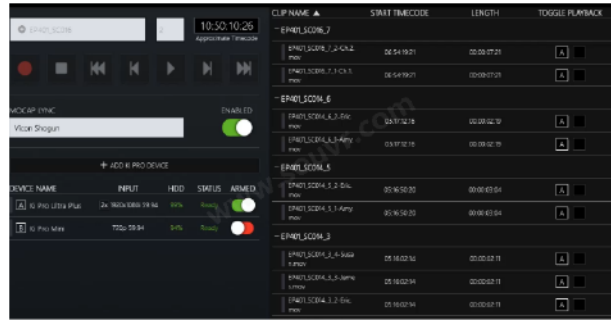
EP401_SC016 | 2 | 10:50:10:26 Approximate Timecode

MOCAP SYNC | ENABLED
Vicon Shogun

+ ADD KI PRO DEVICE

| DEVICE NAME | INPUT | HDD | STATUS | ARMED |
|---|---|---|---|---|
| A Ki Pro Ultra Plus | 2x 1920x1080i 59.94 | 94% | Ready | |
| B Ki Pro Mini | 720p 59.94 | 84% | Ready | |

| CLIP NAME ▲ | START TIMECODE | LENGTH | TOGGLE PLAYBACK |
|---|---|---|---|
| − EP401_SC016_7 | | | |
| EP401_SC016_7_2-Ck2.mov | 06:54:19:21 | 00:00:07:21 | A |
| EP401_SC016_7_1-Ck3.mov | 06:54:19:21 | 00:00:07:21 | A |
| − EP401_SC014_6 | | | |
| EP401_SC014_6_3-Eric.mov | 05:17:12:19 | 00:00:02:19 | A |
| EP401_SC014_6_3-Amy.mov | 05:17:12:19 | 00:00:02:19 | A |
| − EP401_SC014_5 | | | |
| EP401_SC014_5_2-Eric.mov | 05:16:50:20 | 00:00:03:04 | A |
| EP401_SC014_5_1-Amy.mov | 05:16:50:20 | 00:00:03:04 | A |
| − EP401_SC014_3 | | | |
| EP401_SC014_3_4-Susa n.mov | 05:16:02:14 | 00:00:02:11 | A |
| EP401_SC014_3_3-Jamie.mov | 05:16:02:14 | 00:00:02:11 | A |
| EP401_SC014_3_2-Eric.mov | 05:16:02:14 | 00:00:02:11 | A |